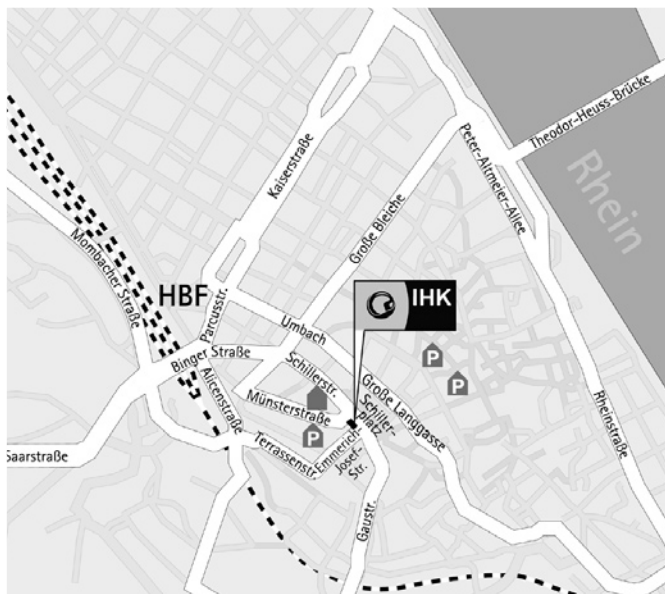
Theodor-Heuss-Brücke
Rhein
Peter-Altmeier-Allee
Kaiserstraße
Große Bleiche
Mombacher Straße
HBF
Parcusstr.
IHK
Umbach
Binger Straße
Schillerstr.
P
P
Alicenstraße
Münsterstraße
Große Langgasse
Schiller-platz
P
Rheinstraße
Saarstraße
Terrassenstr.
Emmerich-Josef-Str.
Gaustr.